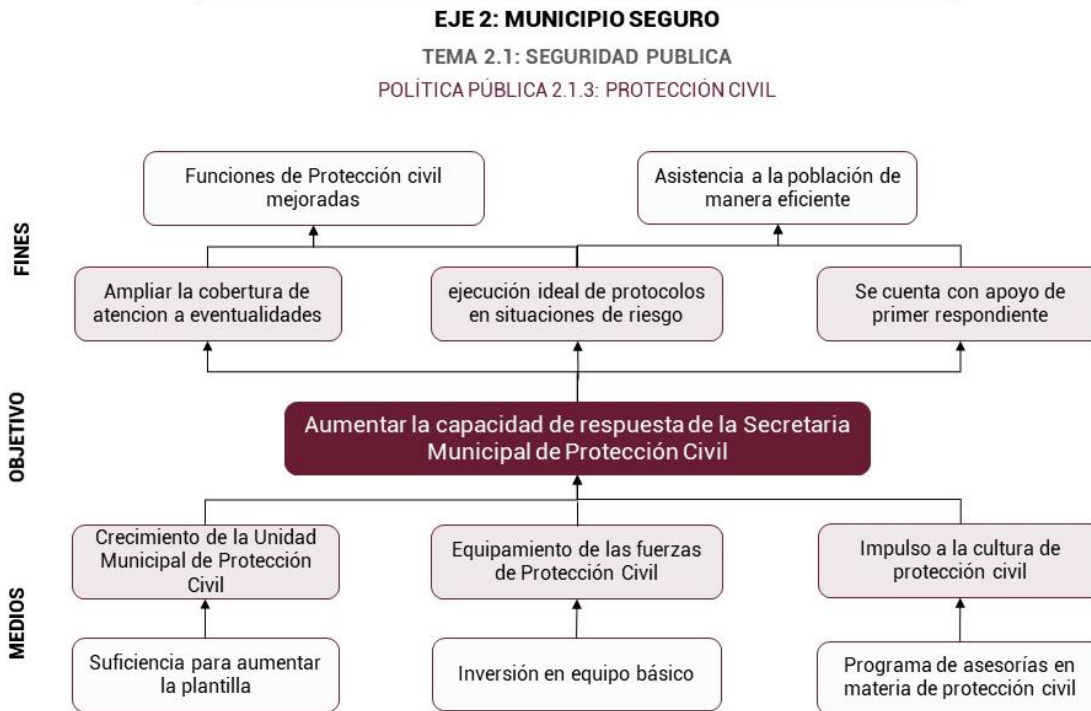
EJE 2: MUNICIPIO SEGURO

TEMA 2.1: SEGURIDAD PUBLICA

POLÍTICA PÚBLICA 2.1.3: PROTECCIÓN CIVIL

FINES

Funciones de Protección civil mejoradas

Asistencia a la población de manera eficiente

Ampliar la cobertura de atencion a eventualidades

ejecución ideal de protocolos en situaciones de riesgo

Se cuenta con apoyo de primer respondiente

OBJETIVO

Aumentar la capacidad de respuesta de la Secretaria Municipal de Protección Civil

MEDIOS

Crecimiento de la Unidad Municipal de Protección Civil

Equipamiento de las fuerzas de Protección Civil

Impulso a la cultura de protección civil

Suficiencia para aumentar la plantilla

Inversión en equipo básico

Programa de asesorías en materia de protección civil